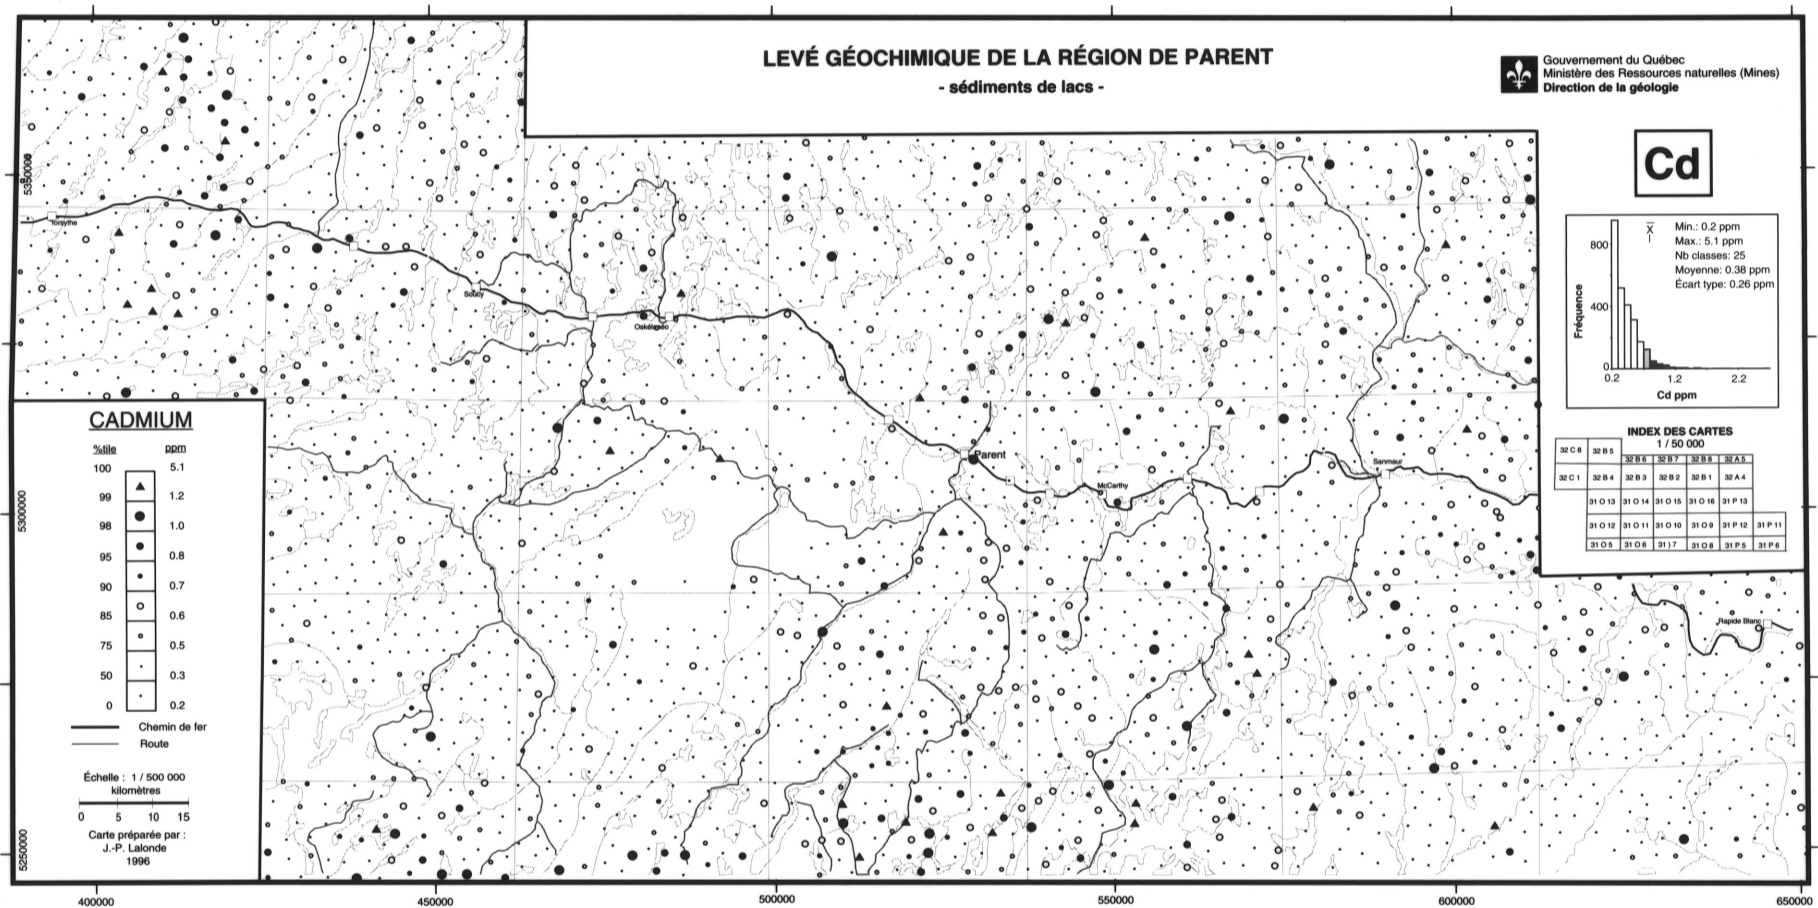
LEVÉ GÉOCHIMIQUE DE LA RÉGION DE PARENT
- sédiments de lacs -

Gouvernement du Québec
Ministère des Ressources naturelles (Mines)
Direction de la géologie

Cd

Min.: 0.2 ppm
Max.: 5.1 ppm
Nb classes: 25
Moyenne: 0.38 ppm
Écart type: 0.26 ppm

$\overline{X}$

800
400
0
Fréquence
0.2 1.2 2.2
Cd ppm

INDEX DES CARTES
1 / 50 000

| 32 C 8 | 32 B 5 | | | | | |
|---|---|---|---|---|---|---|
| | | 32 B 6 | 32 B 7 | 32 B 8 | 32 A 5 | |
| 32 C 1 | 32 B 4 | 32 B 3 | 32 B 2 | 32 B 1 | 32 A 4 | |
| | 31 O 13 | 31 O 14 | 31 O 15 | 31 O 16 | 31 P 13 | |
| | 31 O 12 | 31 O 11 | 31 O 10 | 31 O 9 | 31 P 12 | 31 P 11 |
| | 31 O 5 | 31 O 6 | 31 O 7 | 31 O 8 | 31 P 5 | 31 P 6 |

CADMIUM
%tile ppm
100 5.1
99 1.2
98 1.0
95 0.8
90 0.7
85 0.6
75 0.5
50 0.3
0 0.2

Chemin de fer
Route

Échelle : 1 / 500 000
kilomètres
0 5 10 15

Carte préparée par :
J.-P. Lalonde
1996

Forsythe
Soucy
Oskélanéo
Parent
McCarthy
Sanmaur
Rapide Blanc

5350000
5300000
5250000
400000
450000
500000
550000
600000
650000